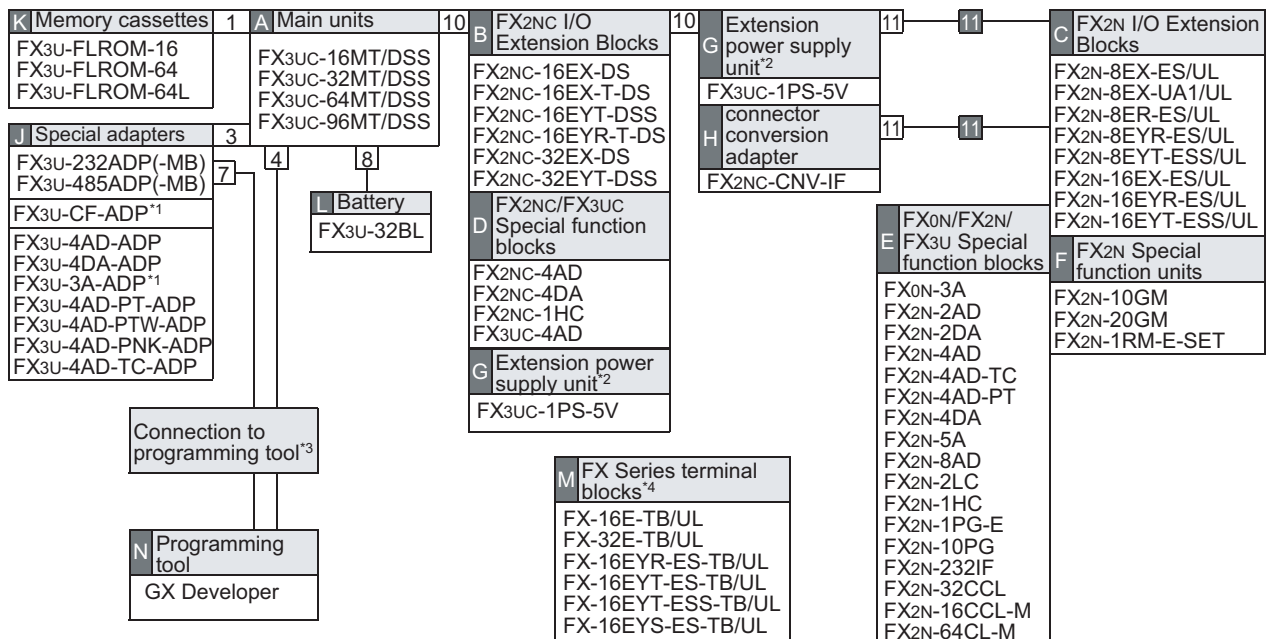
K Memory cassettes 1
FX3U-FLROM-16
FX3U-FLROM-64
FX3U-FLROM-64L

A Main units 10
FX3UC-16MT/DSS
FX3UC-32MT/DSS
FX3UC-64MT/DSS
FX3UC-96MT/DSS

J Special adapters 3
FX3U-232ADP(-MB)
FX3U-485ADP(-MB) 7
FX3U-CF-ADP*1
FX3U-4AD-ADP
FX3U-4DA-ADP
FX3U-3A-ADP*1
FX3U-4AD-PT-ADP
FX3U-4AD-PTW-ADP
FX3U-4AD-PNK-ADP
FX3U-4AD-TC-ADP

4 8

L Battery
FX3U-32BL

B FX2NC I/O Extension Blocks 10
FX2NC-16EX-DS
FX2NC-16EX-T-DS
FX2NC-16EYT-DSS
FX2NC-16EYR-T-DS
FX2NC-32EX-DS
FX2NC-32EYT-DSS

D FX2NC/FX3UC Special function blocks
FX2NC-4AD
FX2NC-4DA
FX2NC-1HC
FX3UC-4AD

G Extension power supply unit*2
FX3UC-1PS-5V

G Extension power supply unit*2 11
FX3UC-1PS-5V

H connector conversion adapter 11
FX2NC-CNV-IF

11
C FX2N I/O Extension Blocks
FX2N-8EX-ES/UL
FX2N-8EX-UA1/UL
FX2N-8ER-ES/UL
FX2N-8EYR-ES/UL
FX2N-8EYT-ESS/UL
FX2N-16EX-ES/UL
FX2N-16EYR-ES/UL
FX2N-16EYT-ESS/UL

11
E FX0N/FX2N/FX3U Special function blocks
FX0N-3A
FX2N-2AD
FX2N-2DA
FX2N-4AD
FX2N-4AD-TC
FX2N-4AD-PT
FX2N-4DA
FX2N-5A
FX2N-8AD
FX2N-2LC
FX2N-1HC
FX2N-1PG-E
FX2N-10PG
FX2N-232IF
FX2N-32CCL
FX2N-16CCL-M
FX2N-64CL-M

F FX2N Special function units
FX2N-10GM
FX2N-20GM
FX2N-1RM-E-SET

Connection to programming tool*3

N Programming tool
GX Developer

M FX Series terminal blocks*4
FX-16E-TB/UL
FX-32E-TB/UL
FX-16EYR-ES-TB/UL
FX-16EYT-ES-TB/UL
FX-16EYT-ESS-TB/UL
FX-16EYS-ES-TB/UL